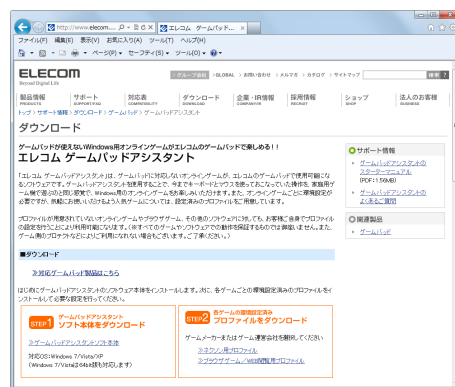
http://www.elecom.... エレコム ゲームパッド...
ファイル(F) 編集(E) 表示(V) お気に入り(A) ツール(T) ヘルプ(H)
ページ(P) セーフティ(S) ツール(O)

ELECOM
Beyond Digital Life
グループ会社 GLOBAL お問い合わせ メルマガ カタログ サイトマップ 検索

| 製品情報 PRODUCTS | サポート SUPPORT/FAQ | 対応表 COMPATIBILITY | ダウンロード DOWNLOAD | 企業・IR情報 COMPANY | 採用情報 RECRUIT | ショップ SHOP | 法人のお客様 BUSINESS |
|---|---|---|---|---|---|---|---|

トップ > サポート情報 > ダウンロード > ゲームパッド > ゲームパッドアシスタント

ダウンロード

ゲームパッドが使えないWindows用オンラインゲームがエレコムのゲームパッドで楽しめる！！
エレコム ゲームパッドアシスタント

「エレコム ゲームパッドアシスタント」は、ゲームパッドに対応しないオンラインゲームが、エレコムのゲームパッドで使用可能になるソフトウェアです。ゲームパッドアシスタントを使用することで、今までキーボードとマウスを使ってあそんでいた操作を、家庭用ゲーム機で慣れ親しんだ感覚で、Windows用のオンラインゲームをお楽しみいただけます。オンラインゲームごとに環境設定が必要ですが、当社のお勧めいただけるよう人気ゲームについては、設定済みのプロファイルもご用意しています。

プロファイルが用意されていないオンラインゲームやブラウザゲーム、その他のソフトウェアに対しても、お客様ご自身でプロファイルの設定を行うことにより利用可能になります。(※すべてのゲームやソフトウェアでの動作を保証するものではありません。また、ゲーム側のプロテクトなどによってご利用になれない場合もございます。ご了承ください。)

■ダウンロード

対応ゲームパッド製品はこちら

はじめにゲームパッドアシスタントのソフトウェア本体をインストールします。次に、各ゲームごとの環境設定済みのプロファイルをインストールする必要を行ってください。

STEP1 ゲームパッドアシスタント ソフト本体をダウンロード
ゲームパッドアシスタントソフト本体
対応OS:Windows 7/Vista/XP
(Windows 7/Vistaは64bit版も対応します)

STEP2 各ゲームの環境設定済み プロファイルをダウンロード
ゲームメーカーさまにゲーム運営会社を掲載してください
ネクソン用プロファイル
ブラウザゲーム／MMO用プロファイル

サポート情報
ゲームパッドアシスタントのスタートマニュアル (PDF:1.56MB)
ゲームパッドアシスタントのよくあるご質問

関連製品
ゲームパッド